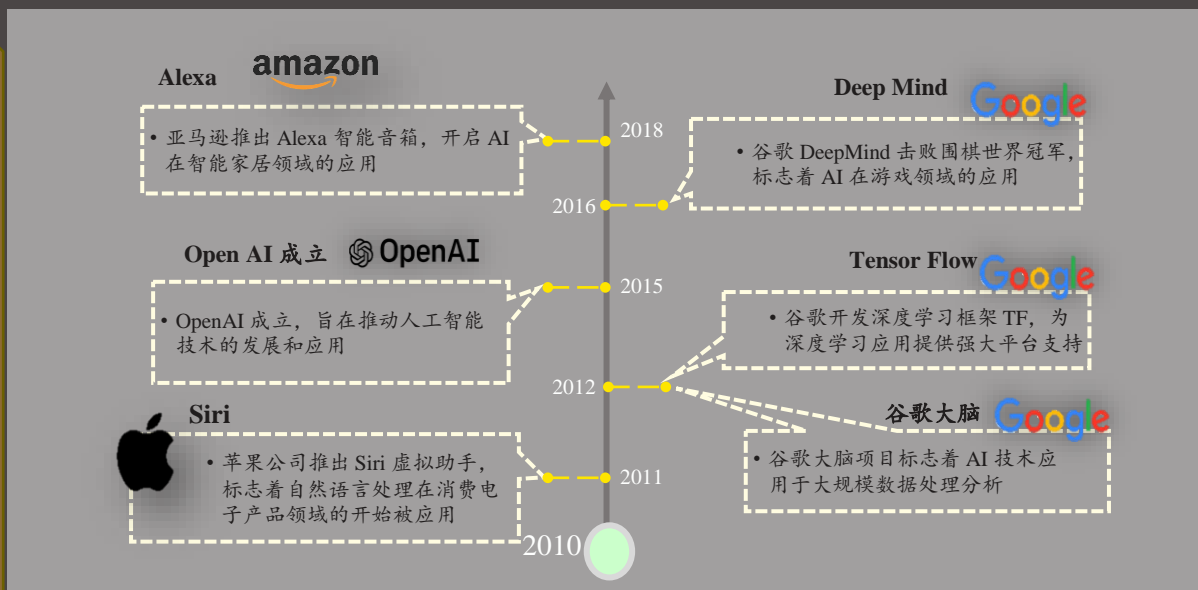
Alexa amazon

• 亚马逊推出 Alexa 智能音箱，开启 AI 在智能家居领域的应用

2018

Deep Mind Google

• 谷歌 DeepMind 击败围棋世界冠军，标志着 AI 在游戏领域的应用

2016

Open AI 成立 OpenAI

• OpenAI 成立，旨在推动人工智能技术的发展和应用

2015

Tensor Flow Google

• 谷歌开发深度学习框架 TF，为深度学习应用提供强大平台支持

2012

谷歌大脑 Google

• 谷歌大脑项目标志着 AI 技术应用于大规模数据处理分析

Siri

• 苹果公司推出 Siri 虚拟助手，标志着自然语言处理在消费电子产品领域的开始被应用

2011

2010